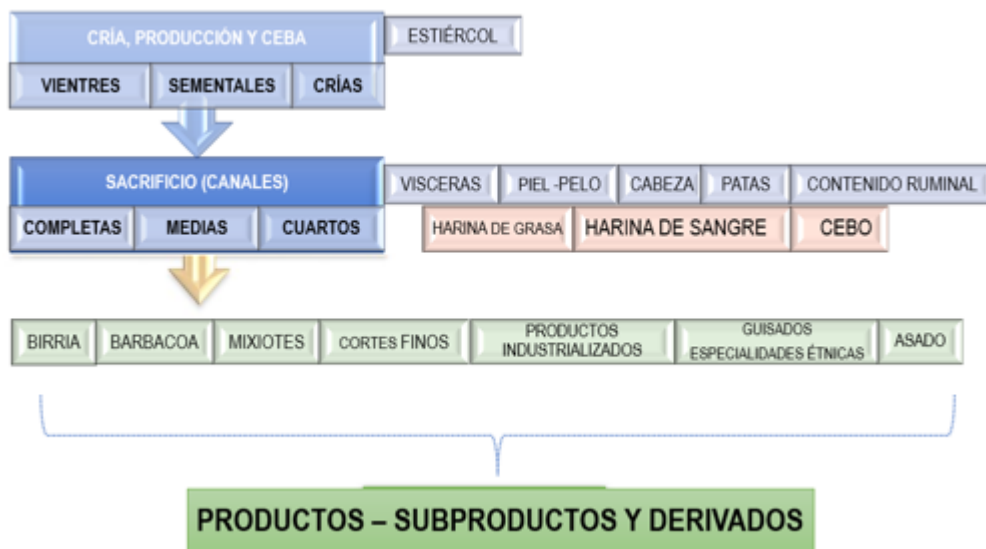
CRÍA, PRODUCCIÓN Y CEBA

ESTIÉRCOL

VIENTRES | SEMENTALES | CRÍAS

SACRIFICIO (CANALES)

VISCERAS | PIEL -PELO | CABEZA | PATAS | CONTENIDO RUMINAL

COMPLETAS | MEDIAS | CUARTOS

HARINA DE GRASA | HARINA DE SANGRE | CEBO

BIRRIA | BARBACOA | MIXIOTES | CORTES FINOS | PRODUCTOS INDUSTRIALIZADOS | GUISADOS ESPECIALIDADES ÉTNICAS | ASADO

PRODUCTOS – SUBPRODUCTOS Y DERIVADOS